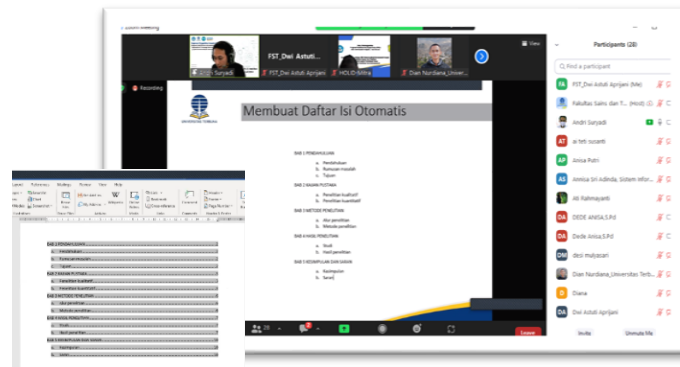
Zoom Meeting

FST_Dwi Astuti...

Andri Suryadi

FST_Dwi Astuti Aprijani

HOLD-Mitra

Dian Nurdiana_Univer...

View

Recording

Membuat Daftar Isi Otomatis

BAB 1 PENDAHULUAN
a. Pendahuluan
b. Rumusan masalah
c. Tujuan

BAB 2 KAJIAN PUSTAKA
a. Penelitian kualitatif
b. Penelitian kuantitatif

BAB 3 METODE PENELITIAN
a. Alur penelitian
b. Metode penelitian

BAB 4 HASIL PENELITIAN
a. Studi
b. Hasil penelitian

BAB 5 KESIMPULAN DAN SARAN
a. Kesimpulan
b. Saran

28

Leave

Participants (28)

Find a participant

FST_Dwi Astuti Aprijani (Me)

Fakultas Sains dan T... (Host)

Andri Suryadi

ai fetti susanti

Anisa Putri

Annisa Sri Adinda, Sistem Infor...

Atik Rahmayanti

DEDE ANISA S.Pd

Dede Anisa S.Pd

desi mulyasari

Dian Nurdiana_Universitas Terb...

Diana

Dwi Astuti Aprijani

Invite

Unmute Me

Layout References Mailings Review View Help

BAB 1 PENDAHULUAN
a. Pendahuluan
b. Rumusan masalah
c. Tujuan
BAB 2 KAJIAN PUSTAKA
a. Penelitian kualitatif
b. Penelitian kuantitatif
BAB 3 METODE PENELITIAN
a. Alur penelitian
b. Metode penelitian
BAB 4 HASIL PENELITIAN
a. Studi
b. Hasil penelitian
BAB 5 KESIMPULAN DAN SARAN
a. Kesimpulan
b. Saran